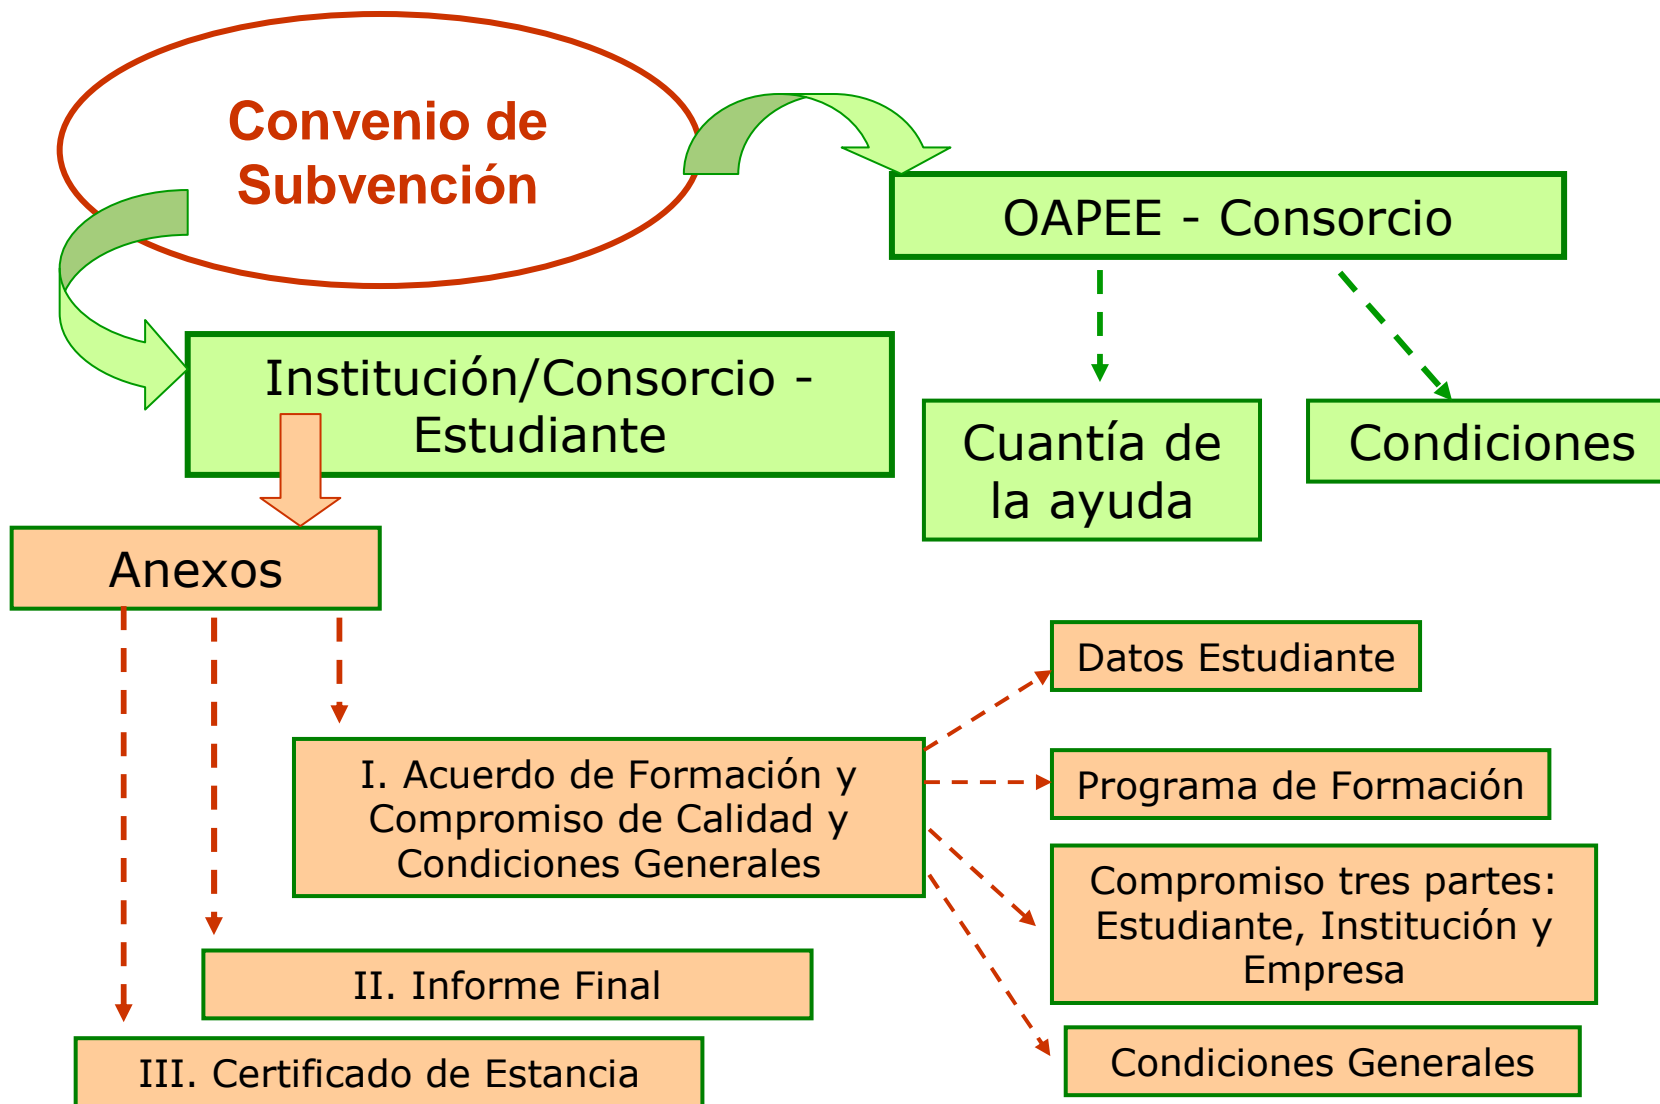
Convenio de Subvención

OAPEE - Consorcio

Institución/Consorcio - Estudiante

Cuantía de la ayuda

Condiciones

Anexos

Datos Estudiante

I. Acuerdo de Formación y Compromiso de Calidad y Condiciones Generales

Programa de Formación

Compromiso tres partes: Estudiante, Institución y Empresa

II. Informe Final

Condiciones Generales

III. Certificado de Estancia